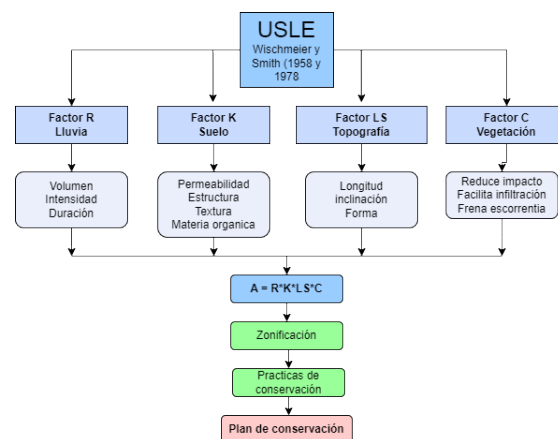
USLE
Wischmeier y Smith (1958 y 1978

Factor R
Lluvia

Factor K
Suelo

Factor LS
Topografía

Factor C
Vegetación

Volumen
Intensidad
Duración

Permeabilidad
Estructura
Textura
Materia organica

Longitud
inclinación
Forma

Reduce impacto
Facilita infiltración
Frena escorrentia

A = R*K*LS*C

Zonificación

Practicas de conservación

Plan de conservación